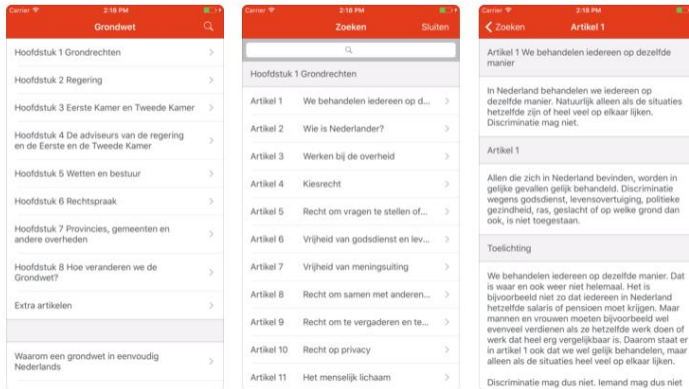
Carrier 2:18 PM

Grondwet

Hoofdstuk 1 Grondrechten

Hoofdstuk 2 Regering

Hoofdstuk 3 Eerste Kamer en Tweede Kamer

Hoofdstuk 4 De adviseurs van de regering en de Eerste en de Tweede Kamer

Hoofdstuk 5 Wetten en bestuur

Hoofdstuk 6 Rechtspraak

Hoofdstuk 7 Provincies, gemeenten en andere overheden

Hoofdstuk 8 Hoe veranderen we de Grondwet?

Extra artikelen

Waarom een grondwet in eenvoudig Nederlands

Carrier 2:18 PM

Zoeken Sluiten

Hoofdstuk 1 Grondrechten

| | |
|---|---|
| Artikel 1 | We behandelen iedereen op d... |
| Artikel 2 | Wie is Nederlander? |
| Artikel 3 | Werken bij de overheid |
| Artikel 4 | Kiesrecht |
| Artikel 5 | Recht om vragen te stellen of... |
| Artikel 6 | Vrijheid van godsdienst en lev... |
| Artikel 7 | Vrijheid van meningsuiting |
| Artikel 8 | Recht om samen met anderen... |
| Artikel 9 | Recht om te vergaderen en tes... |
| Artikel 10 | Recht op privacy |
| Artikel 11 | Het menselijk lichaam |

Carrier 2:18 PM

Zoeken Artikel 1

Artikel 1 We behandelen iedereen op dezelfde manier

In Nederland behandelen we iedereen op dezelfde manier. Natuurlijk alleen als de situaties hetzelfde zijn of heel veel op elkaar lijken. Discriminatie mag niet.

Artikel 1

Allen die zich in Nederland bevinden, worden in gelijke gevallen gelijk behandeld. Discriminatie wegens godsdienst, levensovertuiging, politieke gezindheid, ras, geslacht of op welke grond dan ook, is niet toegestaan.

Toelichting

We behandelen iedereen op dezelfde manier. Dat is waar en ook weer niet helemaal. Het is bijvoorbeeld niet zo dat iedereen in Nederland hetzelfde salaris of pensioen moet krijgen. Maar mannen en vrouwen moeten bijvoorbeeld wel evenveel verdienen als ze hetzelfde werk doen of werk dat heel erg vergelijkbaar is. Daarom staat er in artikel 1 ook dat we wel gelijk behandelen, maar alleen als de situaties heel veel op elkaar lijken.

Discriminatie mag dus niet. Iemand mag dus niet